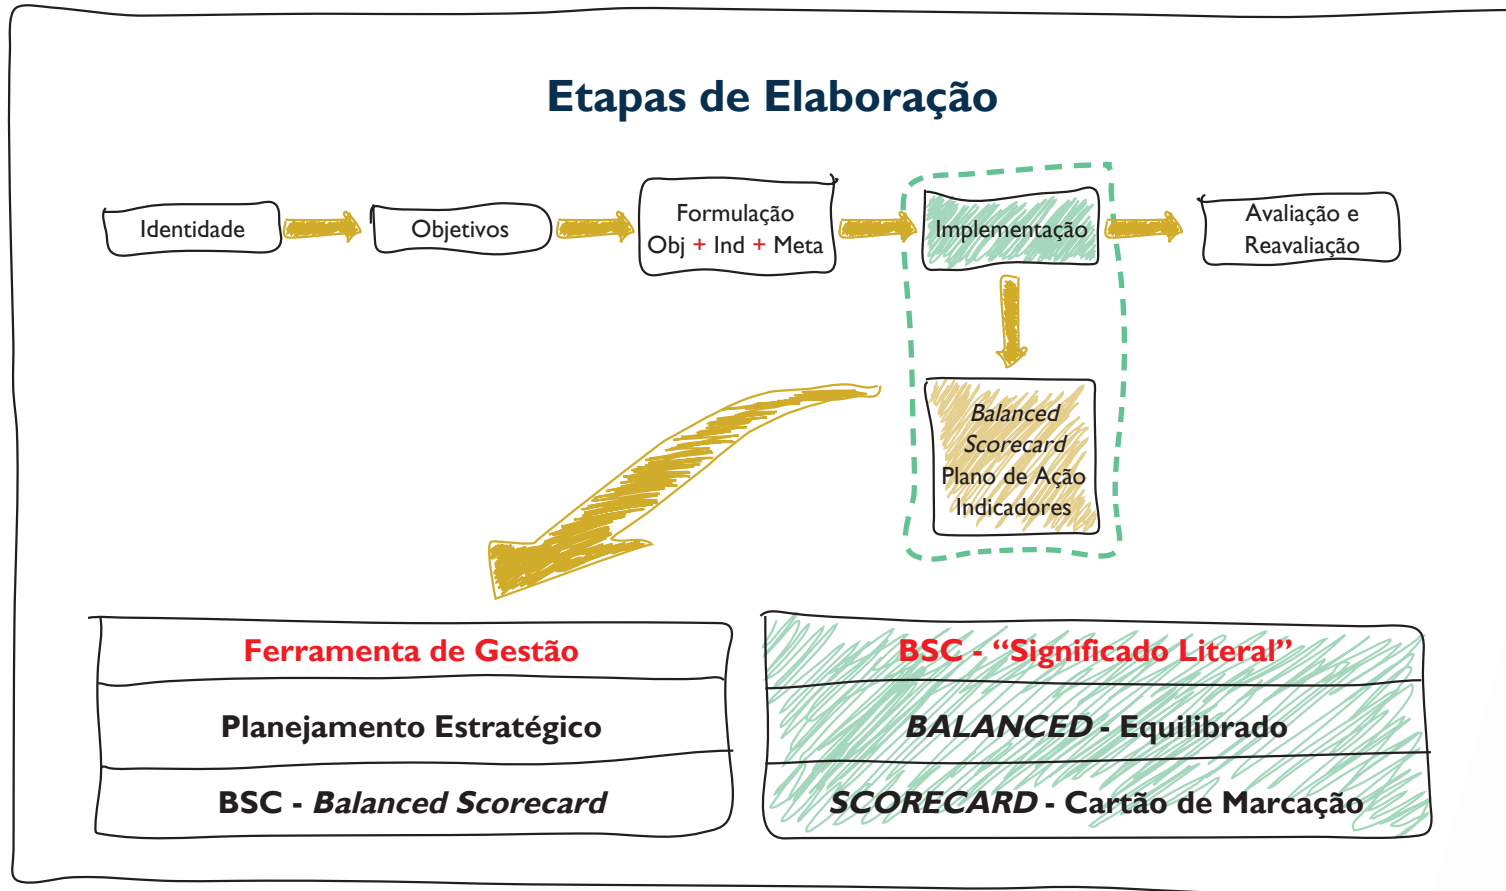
Etapas de Elaboração

Identidade

Objetivos

Formulação
Obj + Ind + Meta

Implementação

Avaliação e Reavaliação

*Balanced Scorecard*
Plano de Ação
Indicadores

| Ferramenta de Gestão |
|---|
| Planejamento Estratégico |
| BSC - *Balanced Scorecard* |

| BSC - "Significado Literal" |
|---|
| *BALANCED* - Equilibrado |
| *SCORECARD* - Cartão de Marcação |